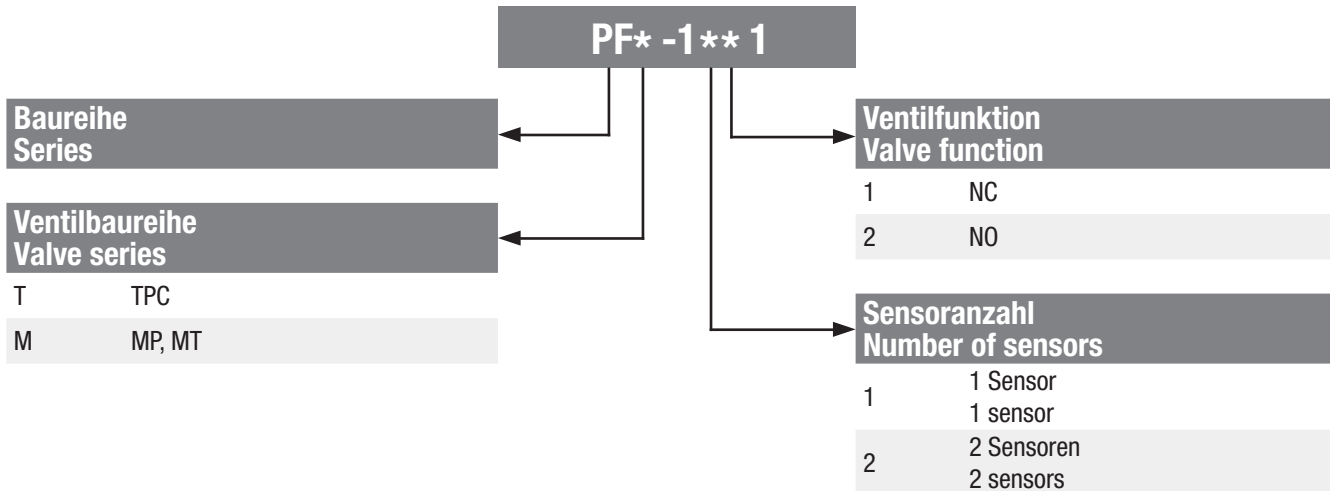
PF* -1** 1

Baureihe
Series

Ventilbaureihe
Valve series

| | |
|---|---|
| T | TPC |
| M | MP, MT |

Ventilfunktion
Valve function

| | |
|---|---|
| 1 | NC |
| 2 | NO |

Sensoranzahl
Number of sensors

| | |
|---|---|
| 1 | 1 Sensor<br>1 sensor |
| 2 | 2 Sensoren<br>2 sensors |